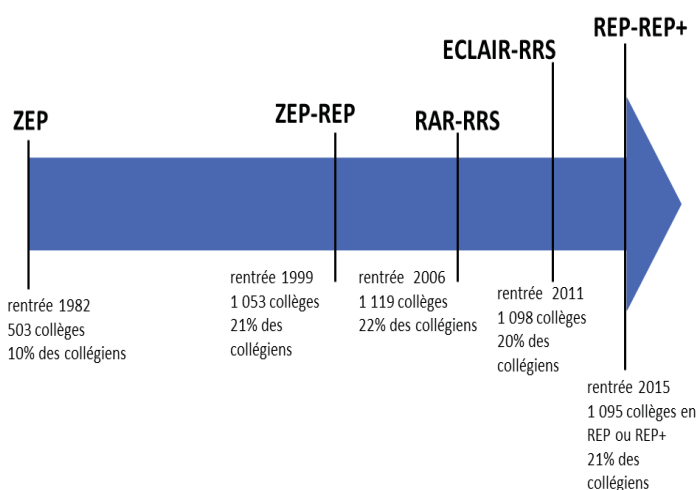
ZEP

rentrée 1982
503 collèges
10% des collégiens

ZEP-REP

rentrée 1999
1 053 collèges
21% des collégiens

RAR-RRS

rentrée 2006
1 119 collèges
22% des collégiens

ECLAIR-RRS

rentrée 2011
1 098 collèges
20% des collégiens

REP-REP+

rentrée 2015
1 095 collèges en REP ou REP+
21% des collégiens